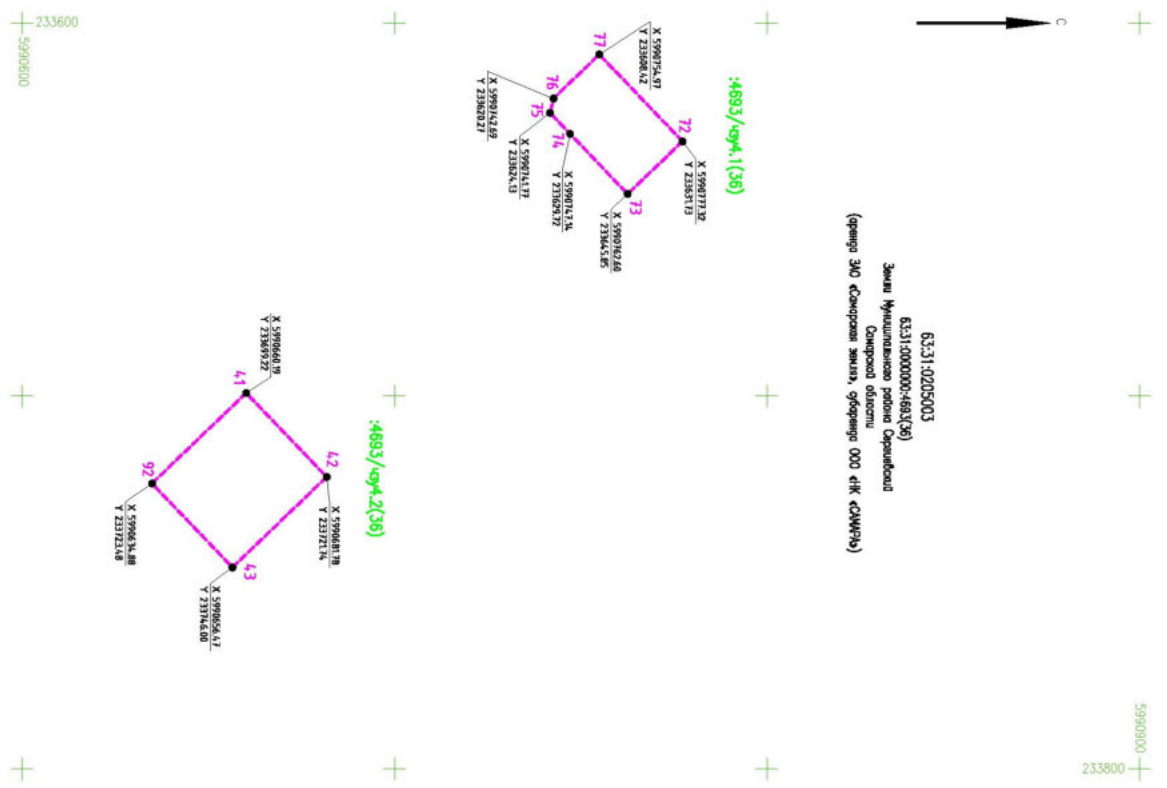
233600
5990600
С
63:31:0205003
Земли Муниципального района Сергиевский
63:31:0000000:4693(36)
Самарской области
(аренда ЗАО «Самарская земля», субаренда ООО «НК «САМАРА»)
:4693/чзу4.1(36)
77
X 5990754.97
Y 233608.42
76
X 5990742.69
Y 233620.27
75
X 5990741.17
Y 233624.13
74
X 5990747.36
Y 233629.72
72
X 5990777.32
Y 233631.73
73
X 5990762.60
Y 233645.85
:4693/чзу4.2(36)
41
X 5990660.19
Y 233693.22
42
X 5990681.78
Y 233721.74
92
X 5990634.88
Y 233723.48
43
X 5990656.47
Y 233746.00
5990600
233800